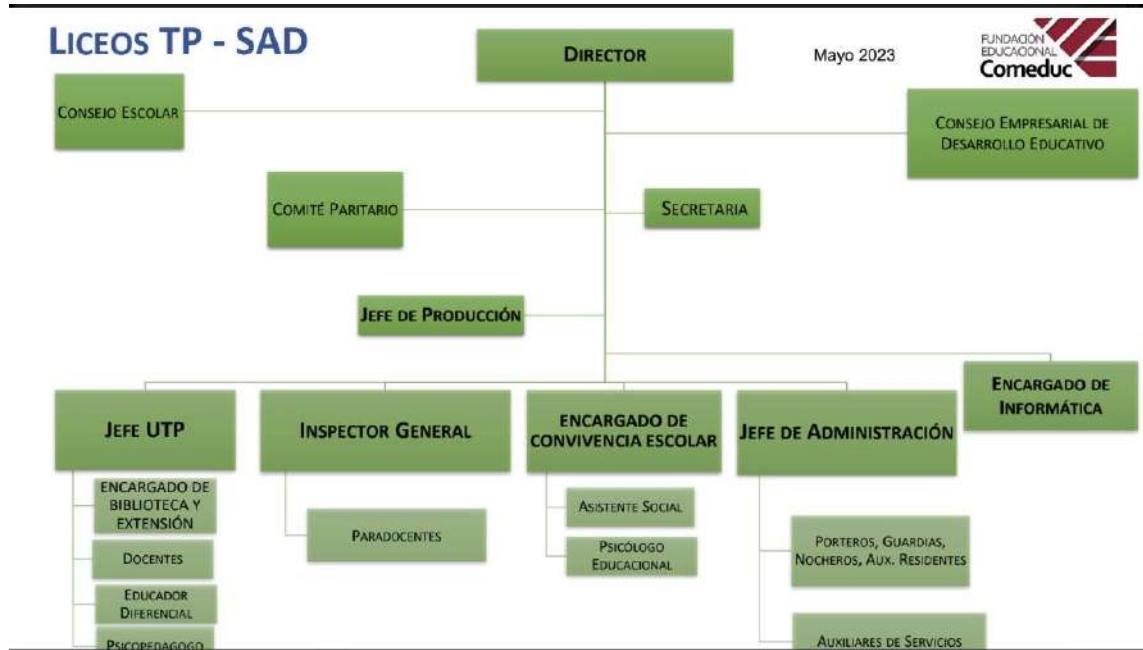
Liceos TP - SAD

Director

Mayo 2023

FUNDACIÓN EDUCACIONAL Comeduc

Consejo Escolar

Consejo Empresarial de Desarrollo Educativo

Comité Paritario

Secretaria

Jefe de Producción

Encargado de Informática

Jefe UTP

Encargado de Biblioteca y Extensión

Docentes

Educador Diferencial

Psicopedagogo

Inspector General

Paradocentes

Encargado de Convivencia Escolar

Asistente Social

Psicólogo Educacional

Jefe de Administración

Porteros, Guardias, Nocheros, Aux. Residentes

Auxiliares de Servicios